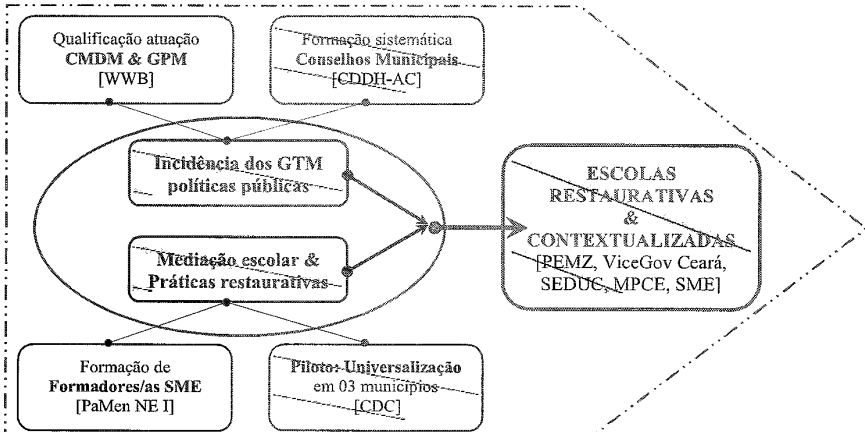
Qualificação atuação
**CMDM & GPM**
[WWB]

Formação sistemática
Conselhos Municipais
[CDDH-AC]

**Incidência dos GTM políticas públicas**

**Mediação escolar & Práticas restaurativas**

ESCOLAS RESTAURATIVAS & CONTEXTUALIZADAS
[PEMZ, ViceGov Ceará, SEDUC, MPCE, SME]

Formação de
**Formadores/as SME**
[PaMen NE I]

**Piloto: Universalização**
em 03 municípios
[CDC]